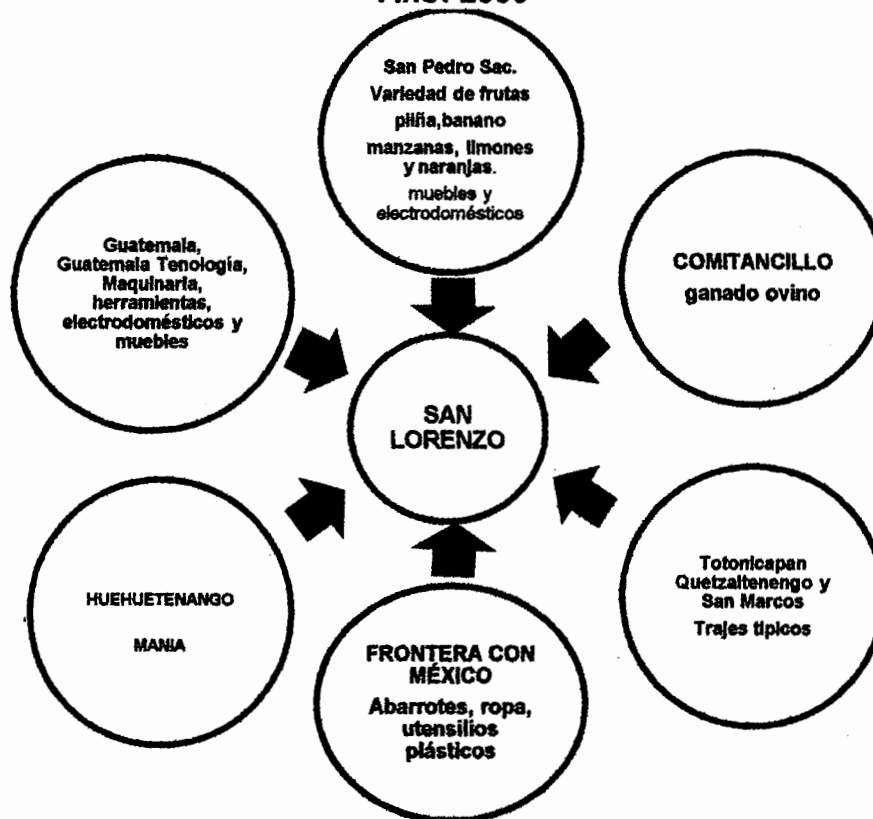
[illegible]

San Pedro Sac.
Variedad de frutas
piña, banano
manzanas, limones y naranjas.
muebles y electrodomésticos

Guatemala, Guatemala Tenología, Maquinaria, herramientas, electrodomésticos y muebles

COMITANCILLO
ganado ovino

SAN LORENZO

HUEHUETENANGO

MANIA

FRONTERA CON MÉXICO
Abarrotes, ropa, utensilios plásticos

Totonicapan Quetzaltenengo y San Marcos
Trajes tipicos